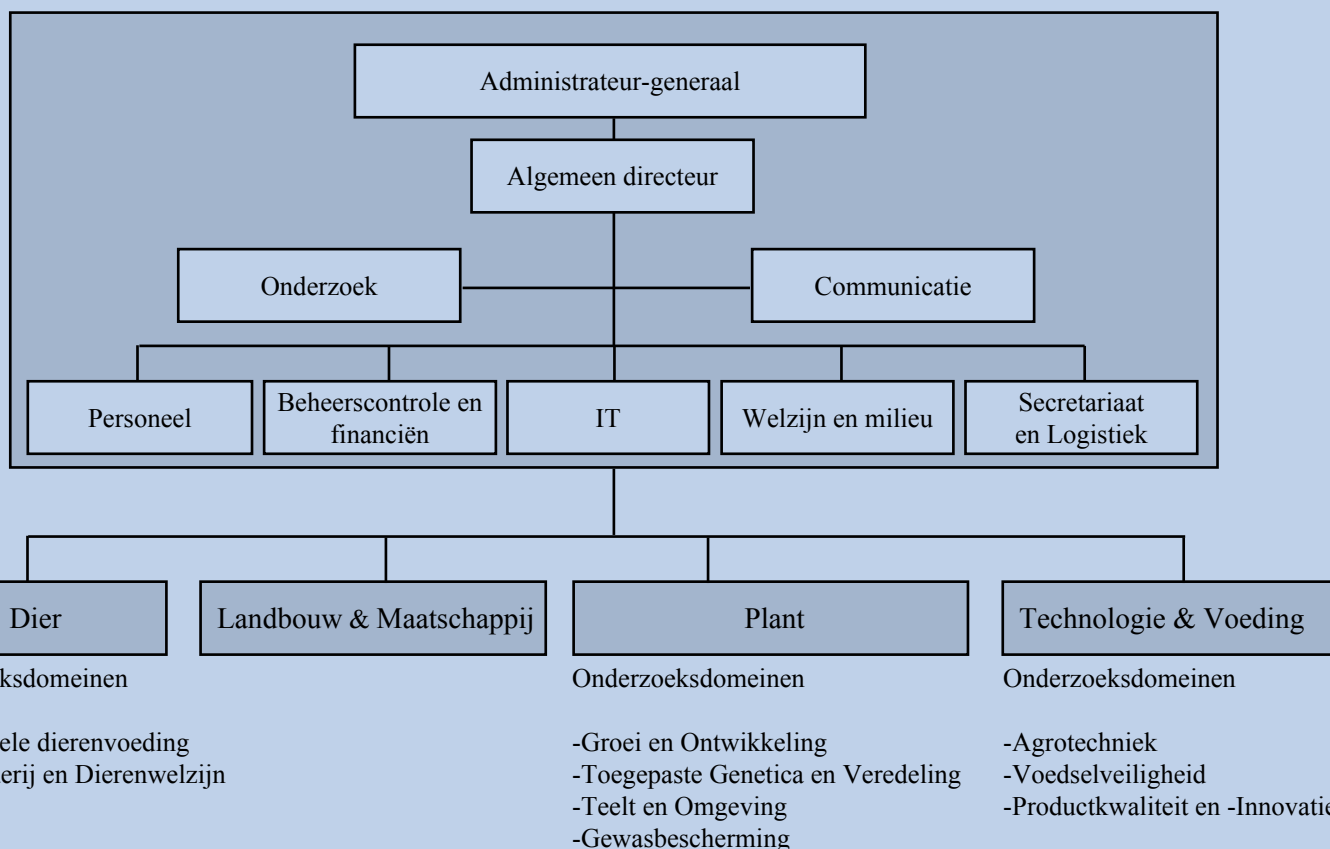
Administrateur-generaal

Algemeen directeur

Onderzoek

Communicatie

Personeel

Beheerscontrole en financiën

IT

Welzijn en milieu

Secretariaat en Logistiek

Dier

ksdomeinen

ele dierenvoeding
erij en Dierenwelzijn

Landbouw & Maatschappij

Plant

Onderzoeksdomeinen

-Groei en Ontwikkeling
-Toegepaste Genetica en Veredeling
-Teelt en Omgeving
-Gewasbescherming

Technologie & Voeding

Onderzoeksdomeinen

-Agrotechniek
-Voedselveiligheid
-Productkwaliteit en -Innovatie